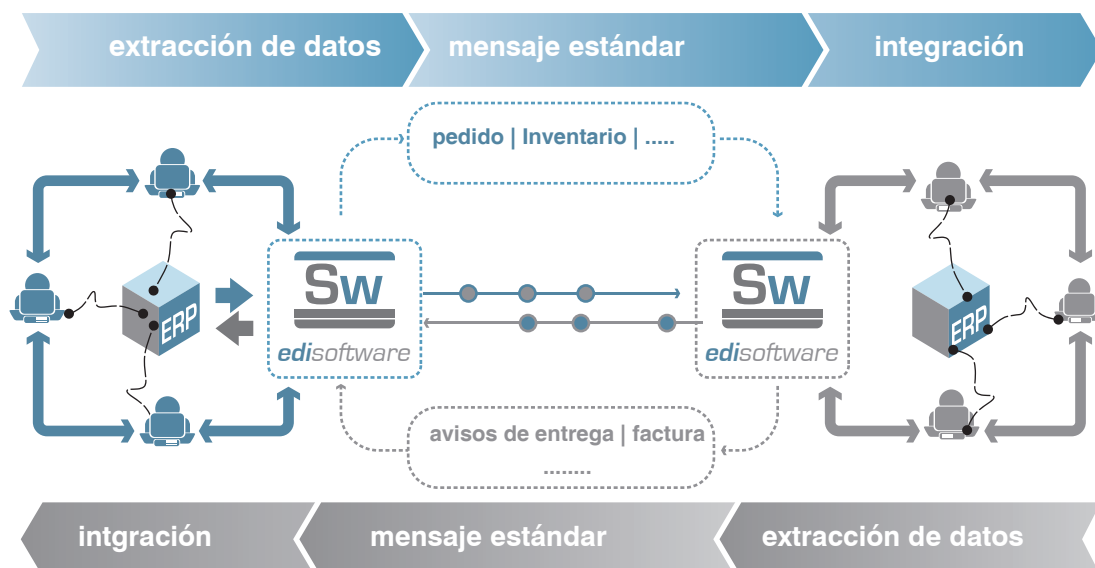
extracción de datos
mensaje estándar
integración

pedido | Inventario | .....

ERP

Sw
edisoftware

Sw
edisoftware

ERP

avisos de entrega | factura
........

intgración
mensaje estándar
extracción de datos